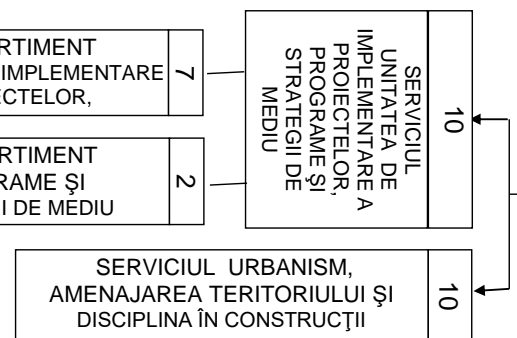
RTIMENT
IMPLEMENTARE
ECTELOR,

7

RTIMENT
RAME ŞI
I DE MEDIU

2

SERVICIUL UNITATEA DE IMPLEMENTARE A PROIECTELOR, PROGRAME ŞI STRATEGII DE MEDIU

10

SERVICIUL URBANISM, AMENAJAREA TERITORIULUI ŞI DISCIPLINA ÎN CONSTRUCŢII

10